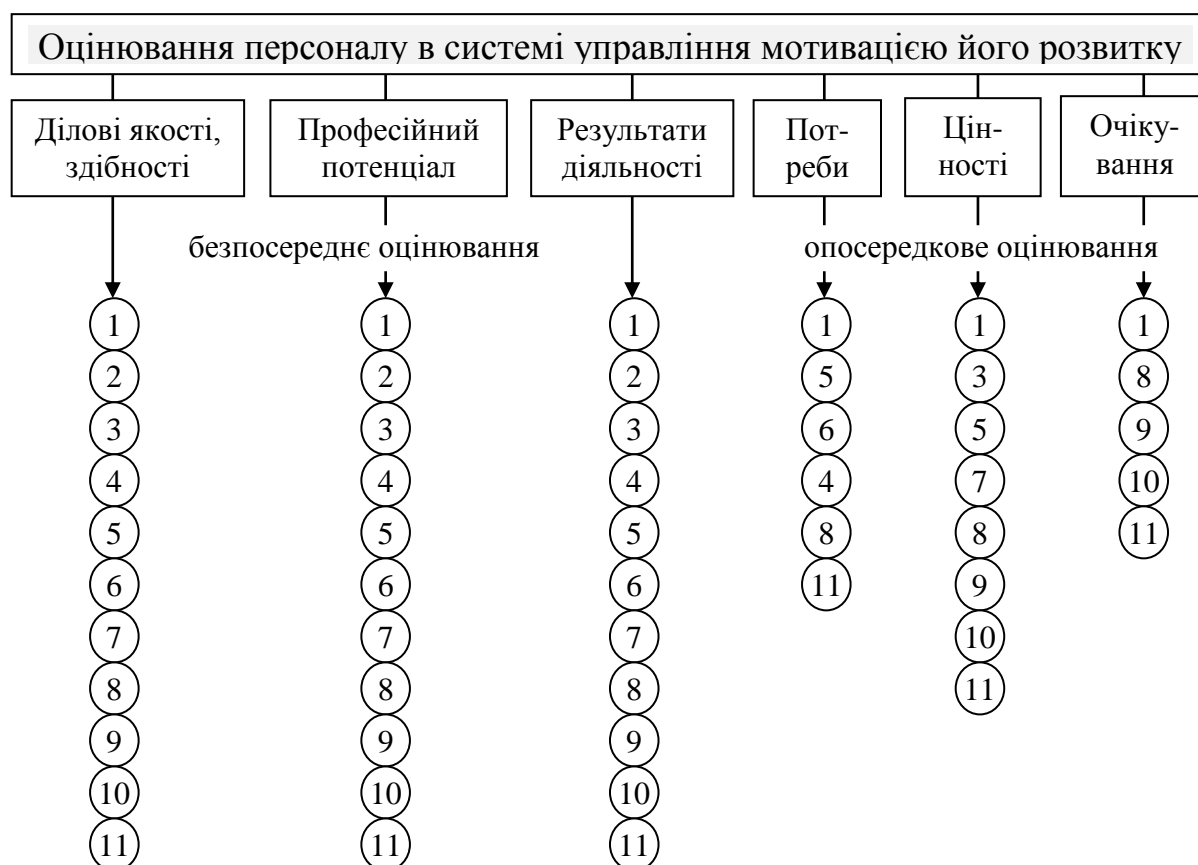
Оцінювання персоналу в системі управління мотивацією його розвитку

Ділові якості, здібності

Професійний потенціал

Результати діяльності

Потреби

Цінності

Очікування

безпосереднє оцінювання

опосередкове оцінювання

1
2
3
4
5
6
7
8
9
10
11

1
2
3
4
5
6
7
8
9
10
11

1
2
3
4
5
6
7
8
9
10
11

1
5
6
4
8
11

1
3
5
7
8
9
10
11

1
8
9
10
11